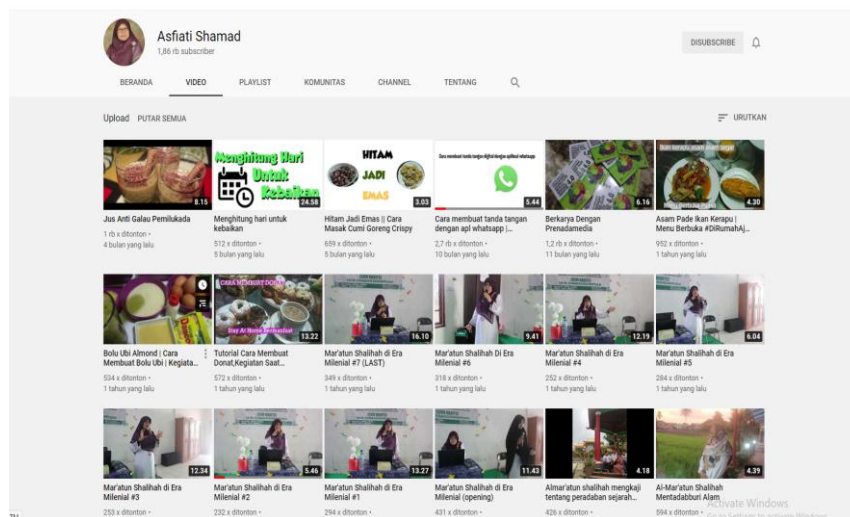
Asfiati Shamad
1,86 rb subscriber

DISUBSCRIBE

BERANDA VIDEO PLAYLIST KOMUNITAS CHANNEL TENTANG

Upload PUTAR SEMUA

URUTKAN

8.15
Jus Anti Galau Pemilukada
1 rb x ditonton •
4 bulan yang lalu

Menghitung Hari Untuk Kebaikan
24.58
Menghitung hari untuk kebaikan
512 x ditonton •
5 bulan yang lalu

HITAM JADI EMAS
3.03
Hitam Jadi Emas || Cara Masak Cumi Goreng Crispy
659 x ditonton •
5 bulan yang lalu

Cara membuat tanda tangan digital dengan aplikasi whatsapp
5.44
Cara membuat tanda tangan dengan apl whatsapp |...
2,7 rb x ditonton •
10 bulan yang lalu

6.16
Berkarya Dengan Prenadamedia
1,2 rb x ditonton •
11 bulan yang lalu

4.30
Asam Pade Ikan Kerapu | Menu Berbuka #DiRumahAj...
952 x ditonton •
1 tahun yang lalu

Bolu Ubi Almond | Cara Membuat Bolu Ubi | Kegiata...
534 x ditonton •
1 tahun yang lalu

CARA MEMBUAT DONAT
Stay At Home Bermanfaat
13.22
Tutorial Cara Membuat Donat,Kegiatan Saat...
572 x ditonton •
1 tahun yang lalu

16.10
Mar'atun Shalihah di Era Milenial #7 (LAST)
349 x ditonton •
1 tahun yang lalu

9.41
Mar'atun Shalihah Di Era Milenial #6
318 x ditonton •
1 tahun yang lalu

12.19
Mar'atun Shalihah di Era Milenial #4
252 x ditonton •
1 tahun yang lalu

6.04
Mar'atun Shalihah di Era Milenial #5
284 x ditonton •
1 tahun yang lalu

12.34
Mar'atun Shalihah di Era Milenial #3
253 x ditonton •

5.46
Mar'atun Shalihah di Era Milenial #2
232 x ditonton •

13.27
Mar'atun Shalihah di Era Milenial #1
294 x ditonton •

11.43
Mar'atun Shalihah di Era Milenial (opening)
431 x ditonton •

4.18
Almar'atun shalihah mengkaji tentang peradaban sejarah...
426 x ditonton •

4.39
Al-Mar'atun Shalihah Mentadabburi Alam
594 x ditonton •

Activate Windows
Go to Settings to activate Windows.